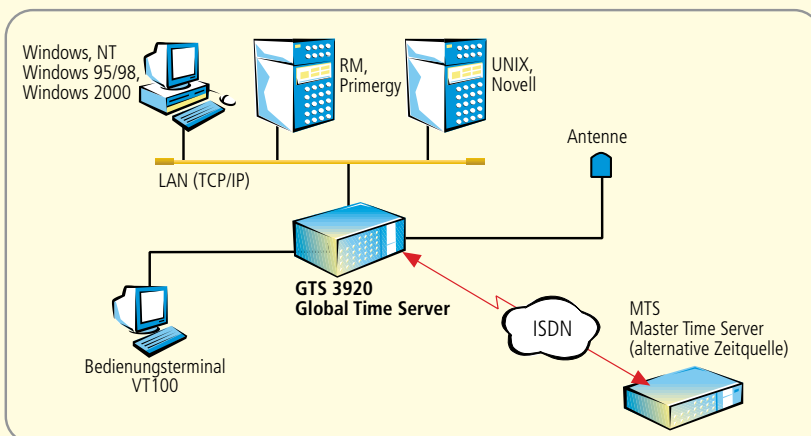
Windows, NT
Windows 95/98,
Windows 2000

RM,
Primergy

UNIX,
Novell

Antenne

LAN (TCP/IP)

GTS 3920
Global Time Server

ISDN

MTS
Master Time Server
(alternative Zeitquelle)

Bedienungsterminal
VT100